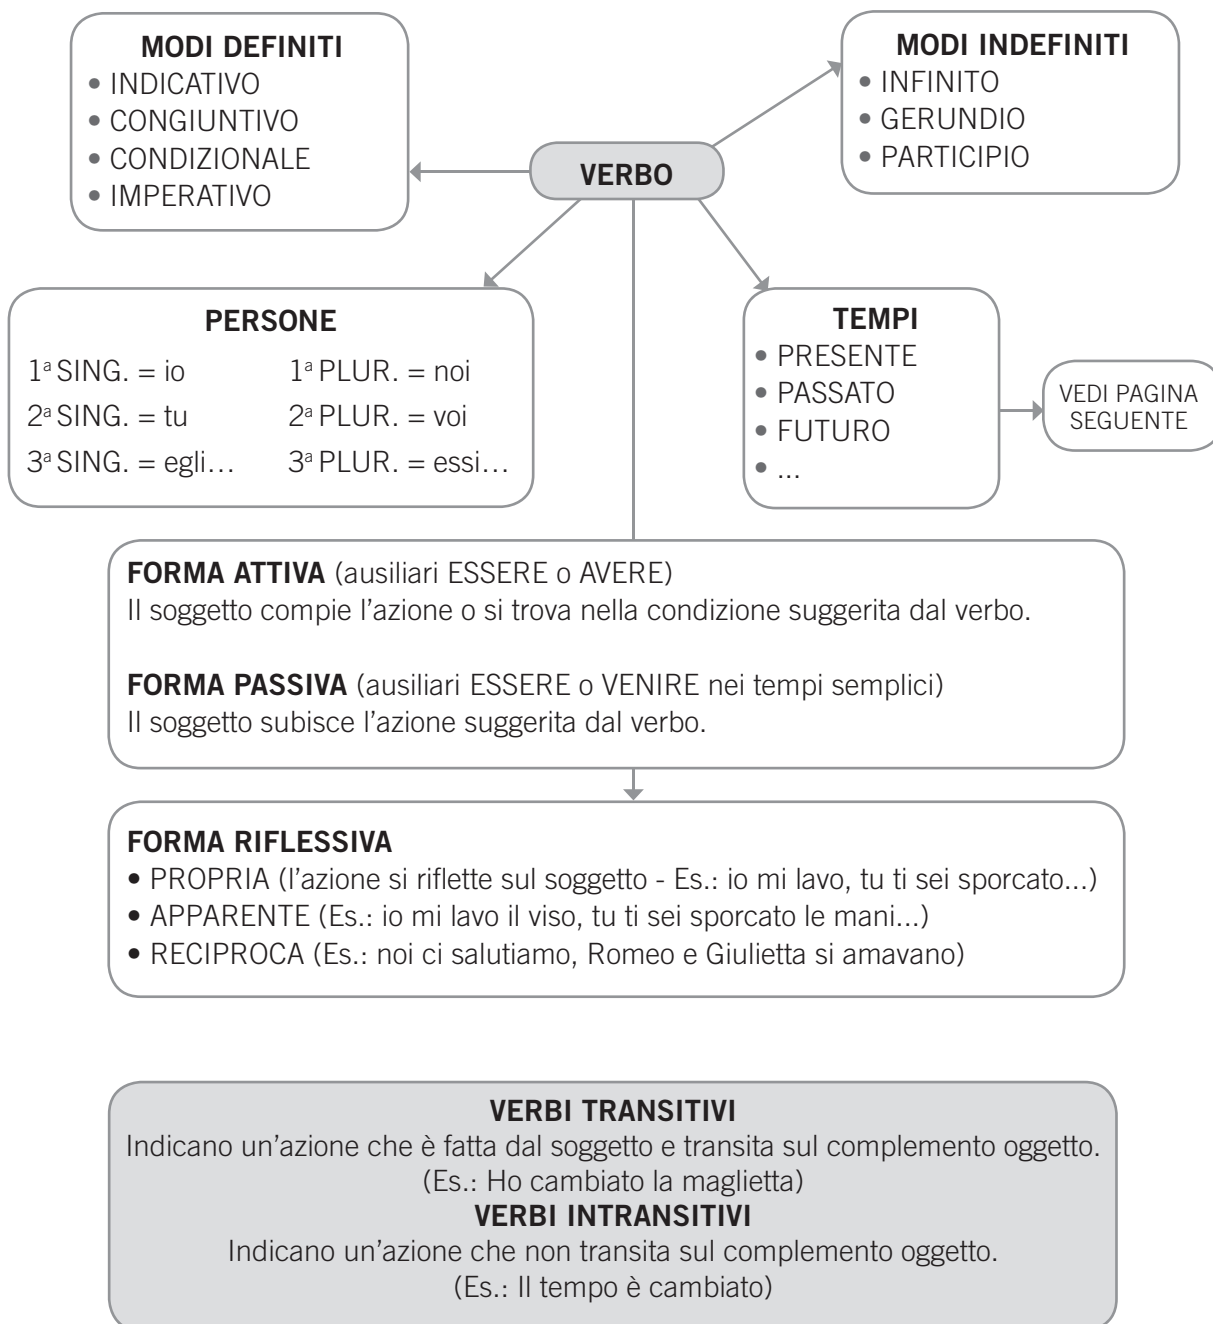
MODI DEFINITI
• INDICATIVO
• CONGIUNTIVO
• CONDIZIONALE
• IMPERATIVO

VERBO

MODI INDEFINITI
• INFINITO
• GERUNDIO
• PARTICIPIO

PERSONE

| | |
|---|---|
| 1ª SING. = io | 1ª PLUR. = noi |
| 2ª SING. = tu | 2ª PLUR. = voi |
| 3ª SING. = egli… | 3ª PLUR. = essi… |

TEMPI
• PRESENTE
• PASSATO
• FUTURO
• ...

VEDI PAGINA SEGUENTE

FORMA ATTIVA (ausiliari ESSERE o AVERE)
Il soggetto compie l’azione o si trova nella condizione suggerita dal verbo.

FORMA PASSIVA (ausiliari ESSERE o VENIRE nei tempi semplici)
Il soggetto subisce l’azione suggerita dal verbo.

FORMA RIFLESSIVA
• PROPRIA (l’azione si riflette sul soggetto - Es.: io mi lavo, tu ti sei sporcato...)
• APPARENTE (Es.: io mi lavo il viso, tu ti sei sporcato le mani...)
• RECIPROCA (Es.: noi ci salutiamo, Romeo e Giulietta si amavano)

VERBI TRANSITIVI
Indicano un’azione che è fatta dal soggetto e transita sul complemento oggetto.
(Es.: Ho cambiato la maglietta)
VERBI INTRANSITIVI
Indicano un’azione che non transita sul complemento oggetto.
(Es.: Il tempo è cambiato)